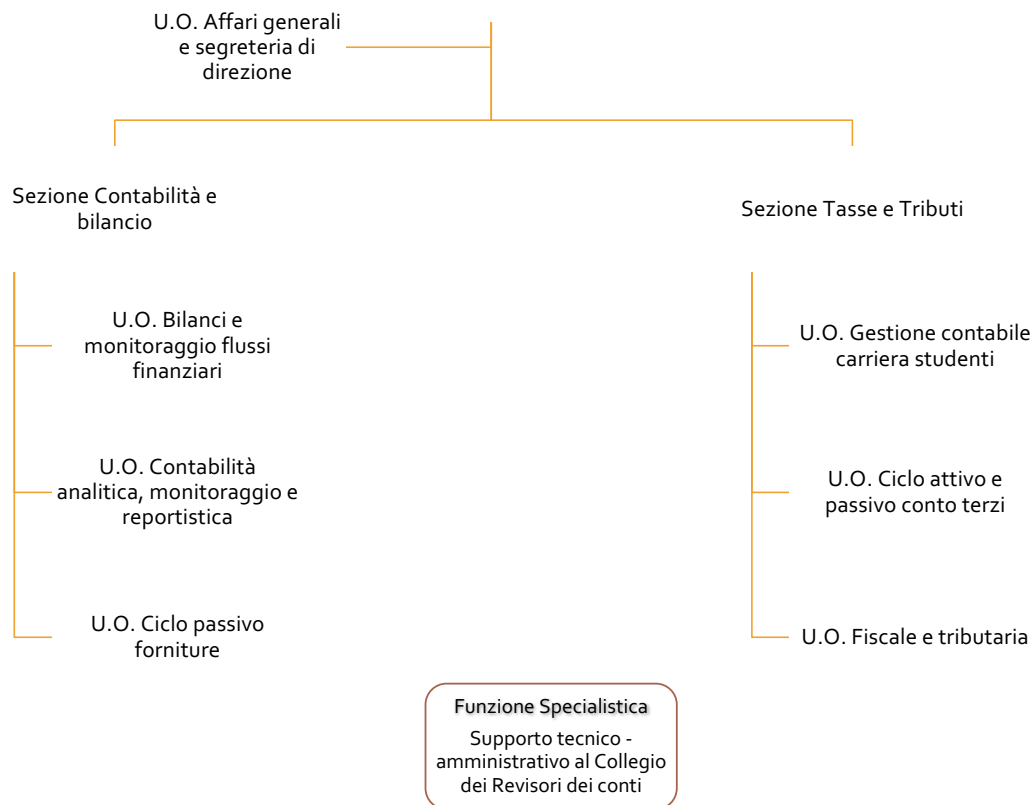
U.O. Affari generali e segreteria di direzione

Sezione Contabilità e bilancio

Sezione Tasse e Tributi

U.O. Bilanci e monitoraggio flussi finanziari

U.O. Contabilità analitica, monitoraggio e reportistica

U.O. Ciclo passivo forniture

U.O. Gestione contabile carriera studenti

U.O. Ciclo attivo e passivo conto terzi

U.O. Fiscale e tributaria

Funzione Specialistica

Supporto tecnico - amministrativo al Collegio dei Revisori dei conti